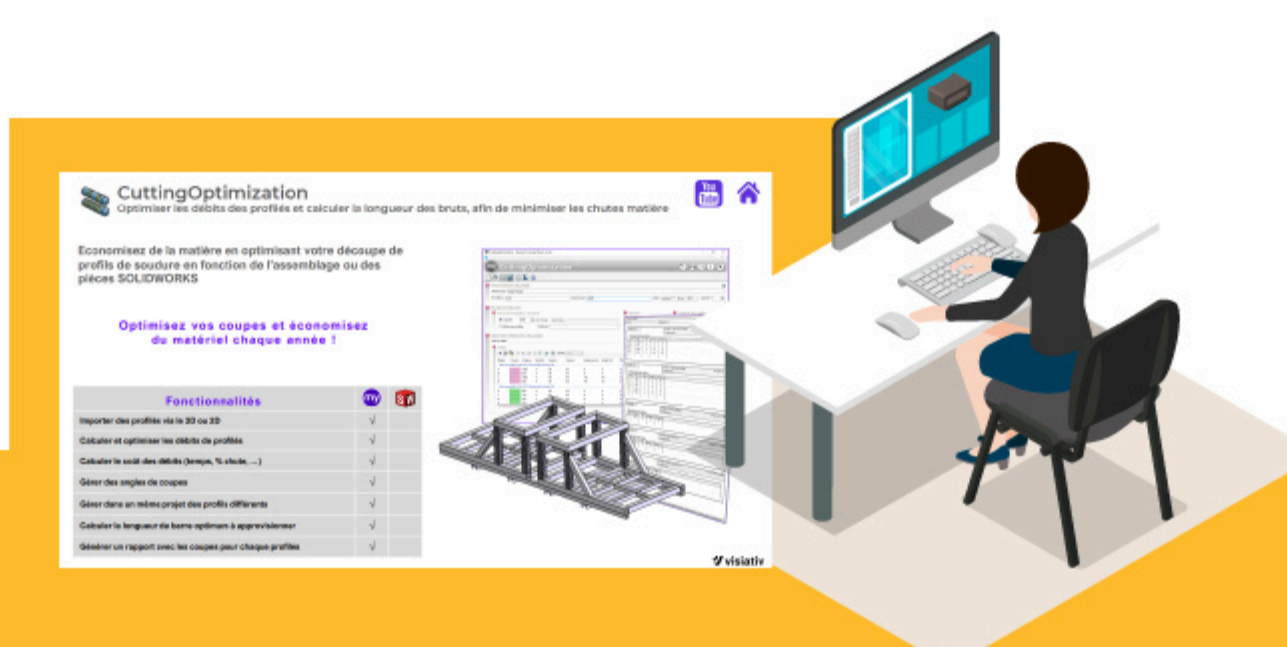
CuttingOptimization
Optimiser les débits des profilés et calculer la longueur des bruts, afin de minimiser les chutes matière

You Tube

Economisez de la matière en optimisant votre découpe de profils de soudure en fonction de l'assemblage ou des pièces SOLIDWORKS

Optimisez vos coupes et économisez du matériel chaque année !

| Fonctionnalités | my | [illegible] |
|---|---|---|
| Importer des profilés via la 3D ou 2D | √ | |
| Calculer et optimiser les débits de profilés | √ | |
| Calculer le coût des débits (temps, % chute, ...) | √ | |
| Gérer des angles de coupes | √ | |
| Gérer dans un même projet des profils différents | √ | |
| Calculer la longueur de barre optimum à approvisionner | √ | |
| Générer un rapport avec les coupes pour chaque profilés | √ | |

visiativ